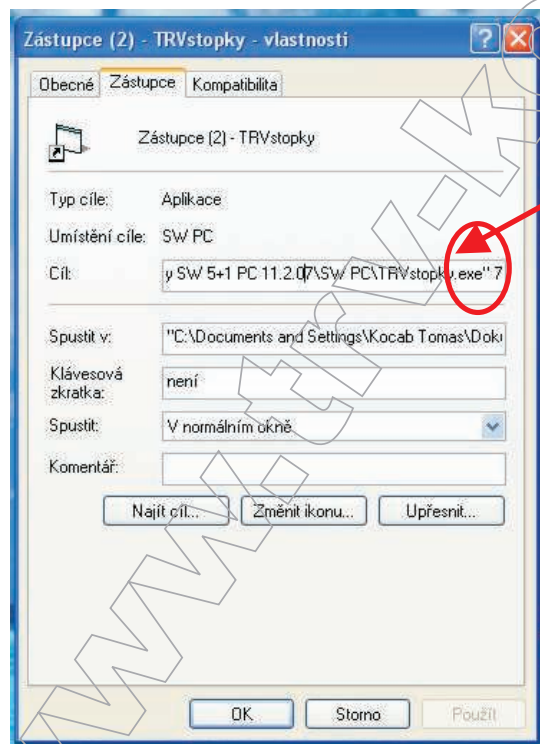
Zástupce (2) - TRVstopky - vlastnosti

Obecné | Zástupce | Kompatibilita

Zástupce (2) - TRVstopky

Typ cíle: Aplikace

Umístění cíle: SW PC

Cíl: y SW 5+1 PC 11.2.07\SW PC\TRVstopky.exe" 7

Spustit v: "C:\Documents and Settings\Kocab Tomas\Dok

Klávesová zkratka: není

Spustit: V normálním okně

Komentář:

Najít cíl... | Změnit ikonu... | Upřesnit...

OK | Storno | Použít

www.trv-k